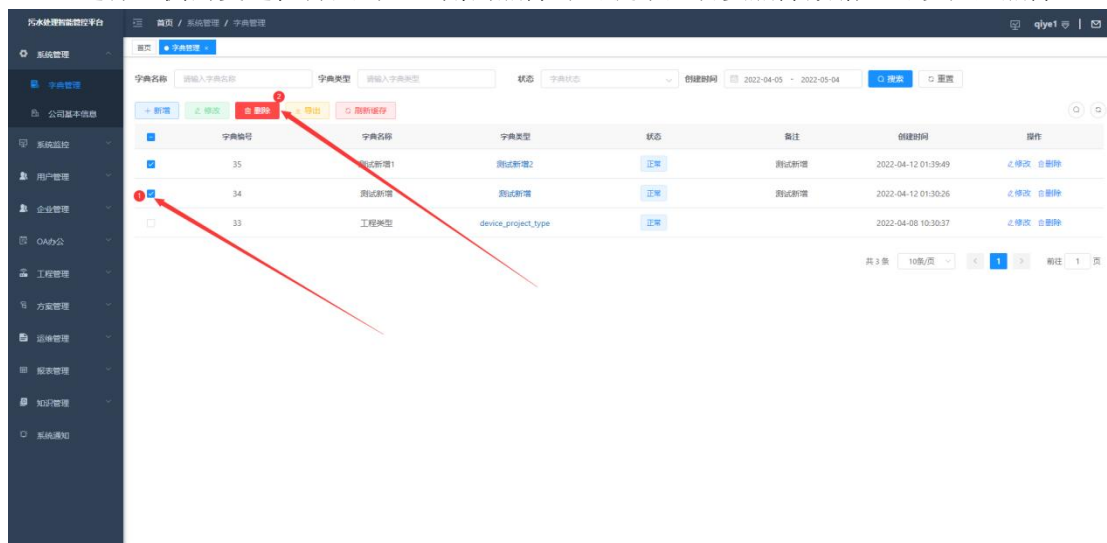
污水处理智能管控平台

首页 / 系统管理 / 字典管理

qiye1

系统管理
字典管理
公司基本信息
系统监控
用户管理
企业管理
OA办公
工程管理
方案管理
运维管理
报表管理
知识管理
系统通知

首页 ● 字典管理 ×

字典名称 请输入字典名称 字典类型 请输入字典类型 状态 字典状态 创建时间 2022-04-05 - 2022-05-04 搜索 重置

+ 新增 修改 删除 导出 刷新缓存

2

| | 字典编号 | 字典名称 | 字典类型 | 状态 | 备注 | 创建时间 | 操作 |
|---|---|---|---|---|---|---|---|
| | 35 | 测试新增1 | 测试新增2 | 正常 | 测试新增 | 2022-04-12 01:39:49 | 修改 删除 |
| 1 | 34 | 测试新增 | 测试新增 | 正常 | 测试新增 | 2022-04-12 01:30:26 | 修改 删除 |
| | 33 | 工程类型 | device_project_type | 正常 | | 2022-04-08 10:30:37 | 修改 删除 |

共 3 条 10条/页 < 1 > 前往 1 页